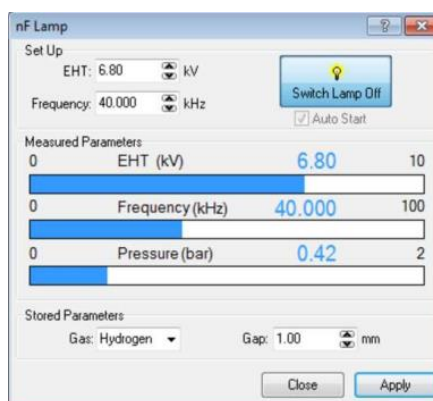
nF Lamp

?

Set Up

EHT: 6.80 kV

Frequency: 40.000 kHz

Switch Lamp Off

Auto Start

Measured Parameters

0 EHT (kV) 6.80 10

0 Frequency (kHz) 40.000 100

0 Pressure (bar) 0.42 2

Stored Parameters

Gas: Hydrogen

Gap: 1.00 mm

Close

Apply